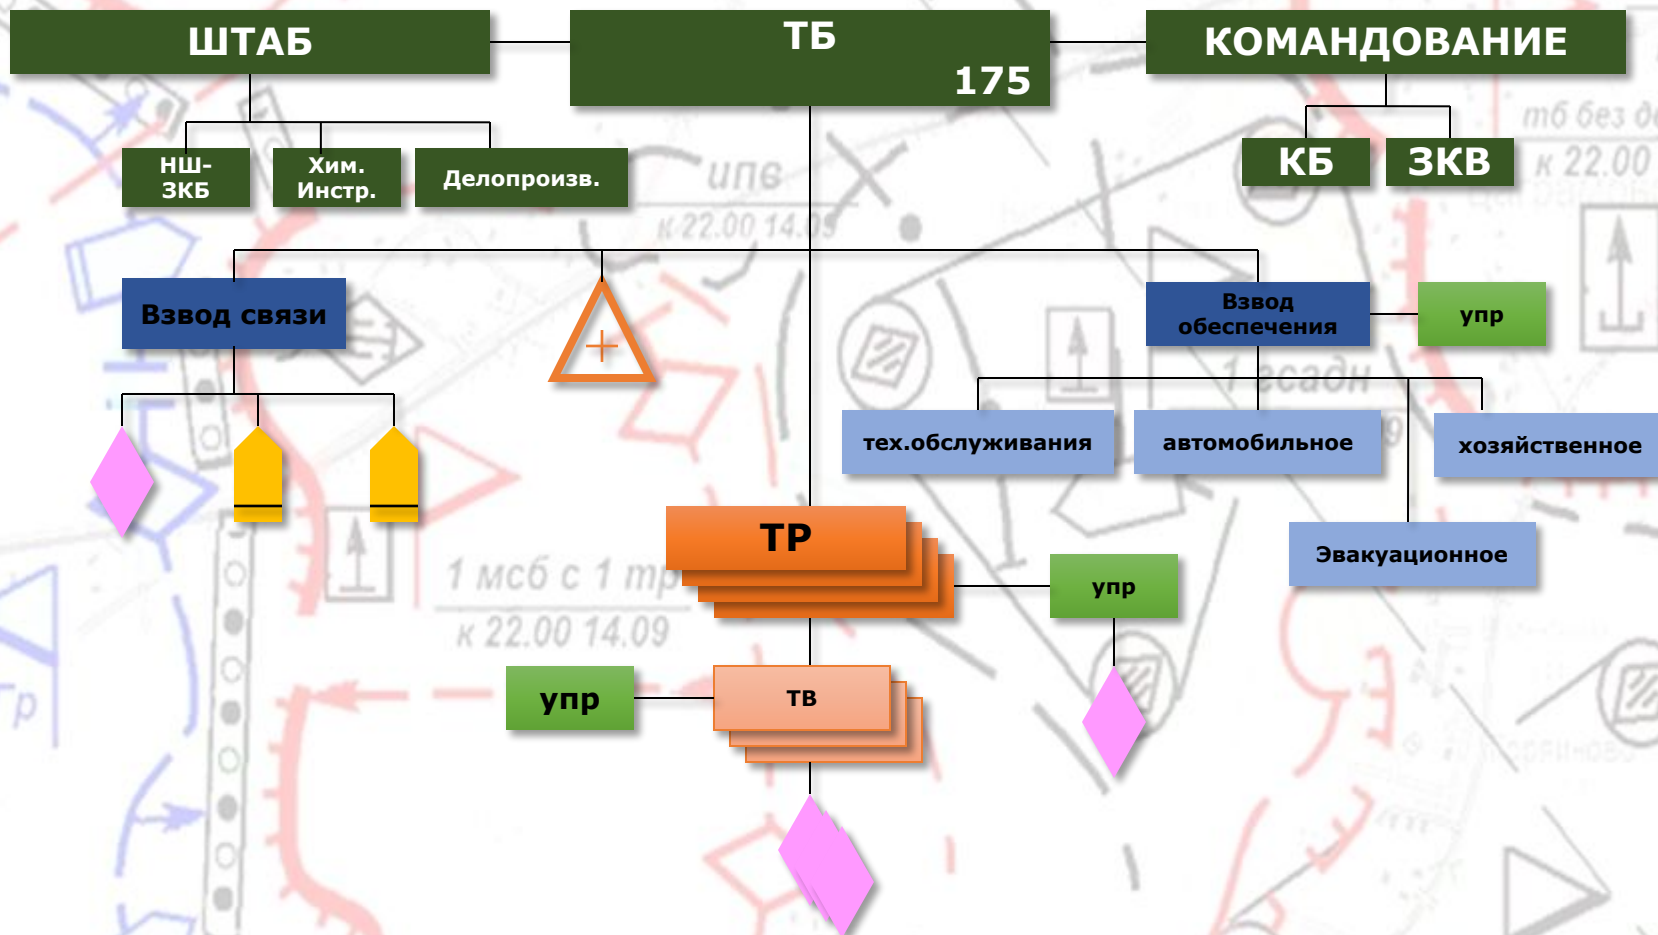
ШТАБ

ТБ
175

КОМАНДОВАНИЕ

НШ-ЗКБ

Хим. Инстр.

Делопроизв.

КБ

ЗКВ

Взвод связи

Взвод обеспечения

упр

тех.обслуживания

автомобильное

хозяйственное

Эвакуационное

ТР

упр

упр

ТВ

ипв
к 22.00 14.09

тб без
к 22.00

1 эсадн

1 мсб с 1 тр
к 22.00 14.09